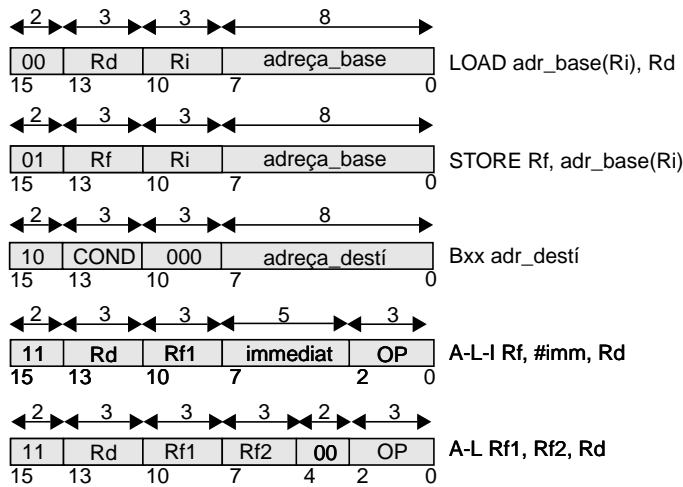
2 3 3 8

| 00 | Rd | Ri | adreça_base |
|---|---|---|---|

15 13 10 7 0

LOAD adr_base(Ri), Rd

2 3 3 8

| 01 | Rf | Ri | adreça_base |
|---|---|---|---|

15 13 10 7 0

STORE Rf, adr_base(Ri)

2 3 3 8

| 10 | COND | 000 | adreça_destí |
|---|---|---|---|

15 13 10 7 0

Bxx adr_destí

2 3 3 5 3

| 11 | Rd | Rf1 | immediat | OP |
|---|---|---|---|---|

15 13 10 7 2 0

A-L-I Rf, #imm, Rd

2 3 3 3 2 3

| 11 | Rd | Rf1 | Rf2 | 00 | OP |
|---|---|---|---|---|---|

15 13 10 7 4 2 0

A-L Rf1, Rf2, Rd